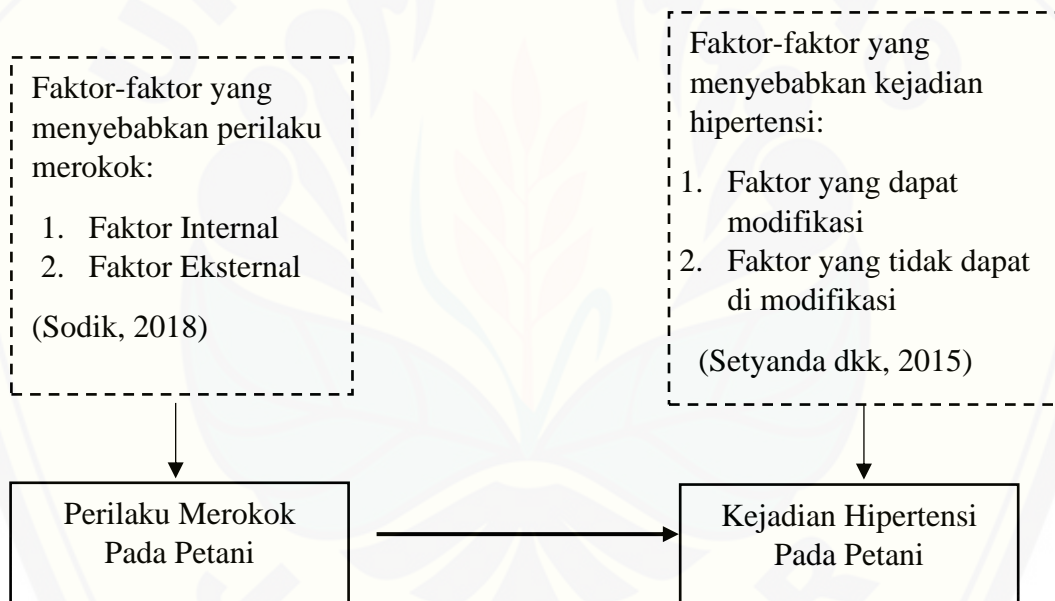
Faktor-faktor yang menyebabkan perilaku merokok:

1. Faktor Internal
2. Faktor Eksternal

(Sodik, 2018)

Faktor-faktor yang menyebabkan kejadian hipertensi:

1. Faktor yang dapat modifikasi
2. Faktor yang tidak dapat di modifikasi

(Setyanda dkk, 2015)

Perilaku Merokok Pada Petani

Kejadian Hipertensi Pada Petani